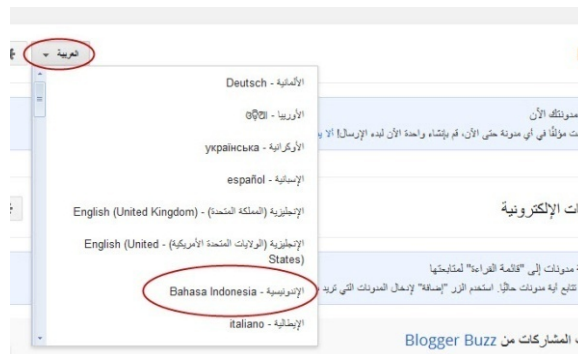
العربية

الألمانية - Deutsch

الأوريا - ଓଡ଼ିଆ

الأوكرانية - українська

الإسبانية - español

الإنجليزية (المملكة المتحدة) - English (United Kingdom)

الإنجليزية (الولايات المتحدة الأمريكية) - English (United States)

الإندونيسية - Bahasa Indonesia

الإيطالية - italiano

مدونتك الآن

ت مؤلفًا في أي مدونة حتى الآن، قم بإنشاء واحدة الآن لبدء الإرسال! ألا ي

ات الإلكترونية

مدونات إلى "قائمة القراءة" لمتابعتها

تابع أية مدونات حاليًا. استخدم الزر "إضافة" لإدخال المدونات التي تريد

المشاركات من Blogger Buzz